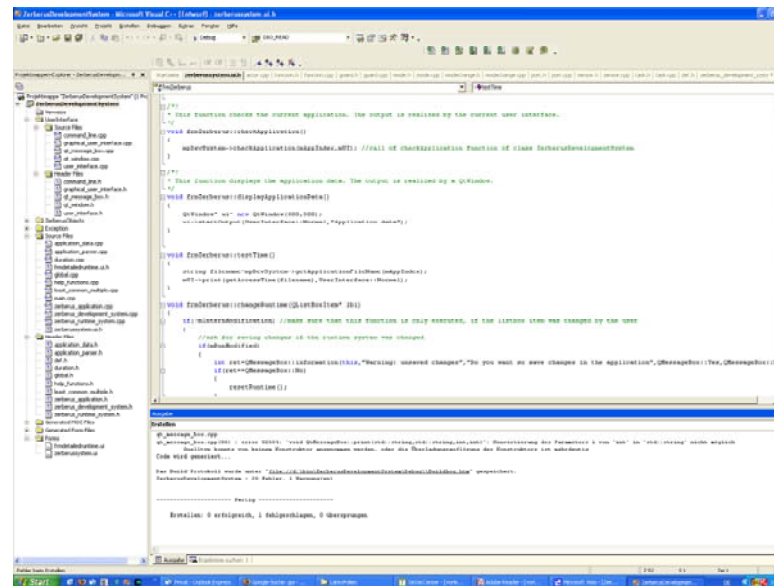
ZerberusDevelopmentSystem - Microsoft Visual C++ - [Entwurf] - zerberussystem.ui.h

Datei Bearbeiten Ansicht Projekt Erstellen Debuggen Extras Fenster Hilfe

Debug

frmZerberus

testTime

/**
* This function checks the current application. The output is realized by the current user interface.
*/
void frmZerberus::checkApplication()
{
mpDevSystem->checkApplication(mAppIndex,mUTI); //call of checkApplication function of class ZerberusDevelopmentSystem
}

/**
* This function displays the application data. The output is realized by a QtWindow.
*/
void frmZerberus::displayApplicationData()
{
QtWindow* wi= new QtWindow(600,500);
wi->startOutput(UserInterface::Normal,"Application data");;
}

void frmZerberus::testTime()
{
string filename(mpDevSystem->getApplicationFileName(mAppIndex));
mUTI->printLastAccessTime(filename),UserInterface::Normal);
}

void frmZerberus::changeRuntime(QListBoxItem* lbi)
{
if(!mInternModification) //make sure that this function is only executed, if the listbox item was changed by the user
{
//ask for saving changes if the runtime system was changed
if(mDataModified)
{
int ret=QMessageBox::information(this,"Warning: unsaved changes","Do you want so save changes in the application",QMessageBox::Yes,QMessageBox::
if(ret==QMessageBox::No)
{
resetRuntime();

Ausgabe

Erstellen

qt_message_box.cpp
qt_message_box.cpp(300) : error C2665: 'void QtMessageBox::print(std::string,std::string,int,int)' : Konvertierung des Parameters 1 von 'int' in 'std::string' nicht möglich
Quelltyp konnte von keinem Konstruktor angenommen werden, oder die Überladungsauflösung des Konstruktors ist mehrdeutig
Code wird generiert...

Das Build-Protokoll wurde unter "file://E:\Dani\ZerberusDevelopmentSystem\Debug\BuildLog.htm" gespeichert.
ZerberusDevelopmentSystem - 30 Fehler, 1 Warnung(en)

---------------------- Fertig ----------------------

Erstellen: 0 erfolgreich, 1 fehlgeschlagen, 0 übersprungen

Ausgabe

Start